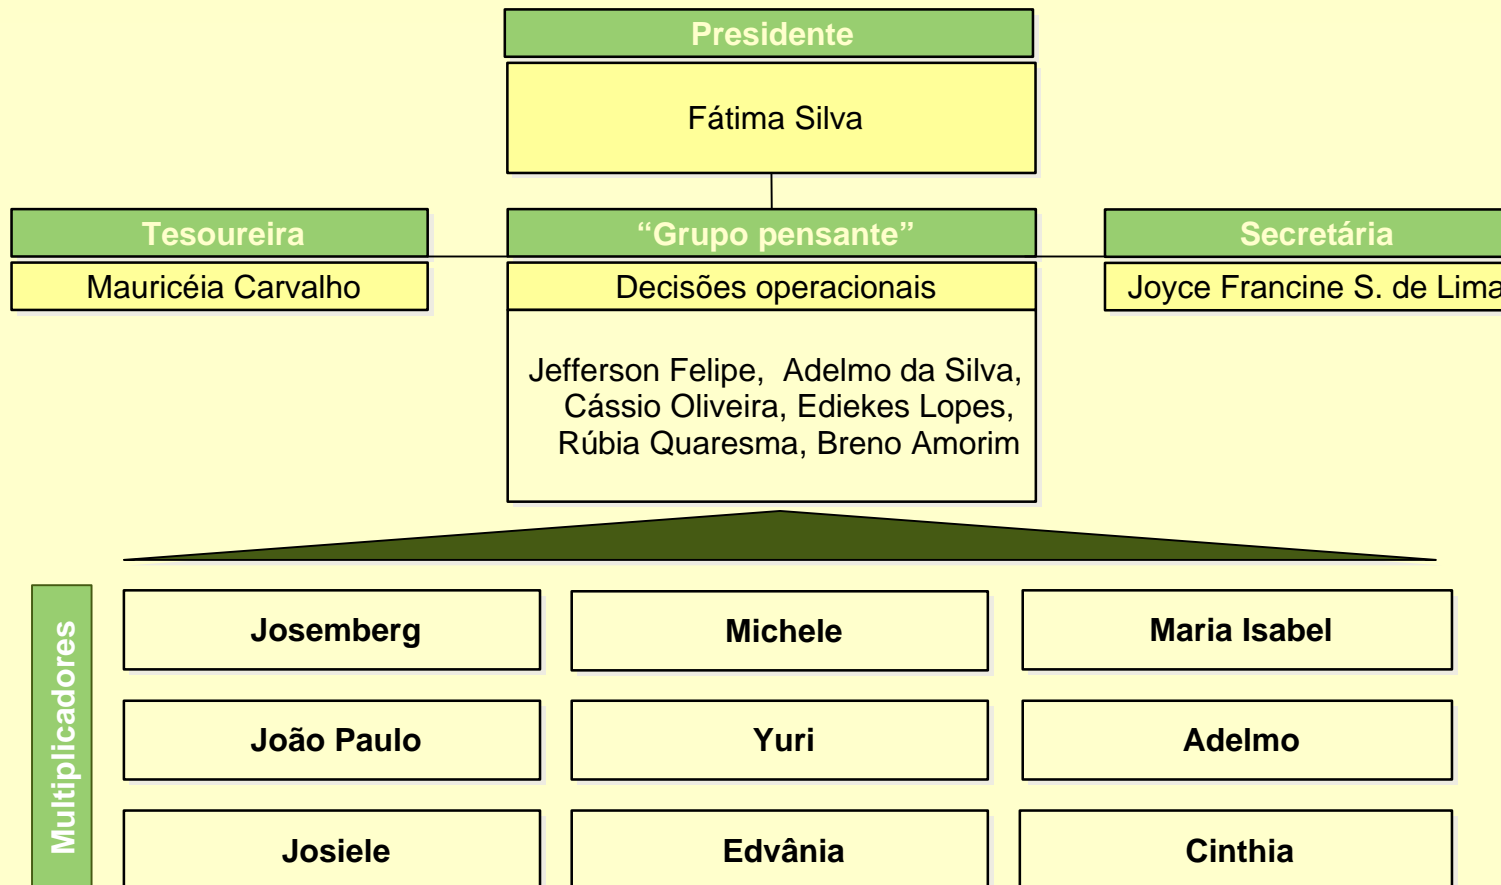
Presidente

Fátima Silva

Tesoureira

Mauricéia Carvalho

“Grupo pensante”

Decisões operacionais

Jefferson Felipe, Adelmo da Silva, Cássio Oliveira, Ediekes Lopes, Rúbia Quaresma, Breno Amorim

Secretária

Joyce Francine S. de Lima

Multiplicadores

Josemberg

Michele

Maria Isabel

João Paulo

Yuri

Adelmo

Josiele

Edvânia

Cinthia